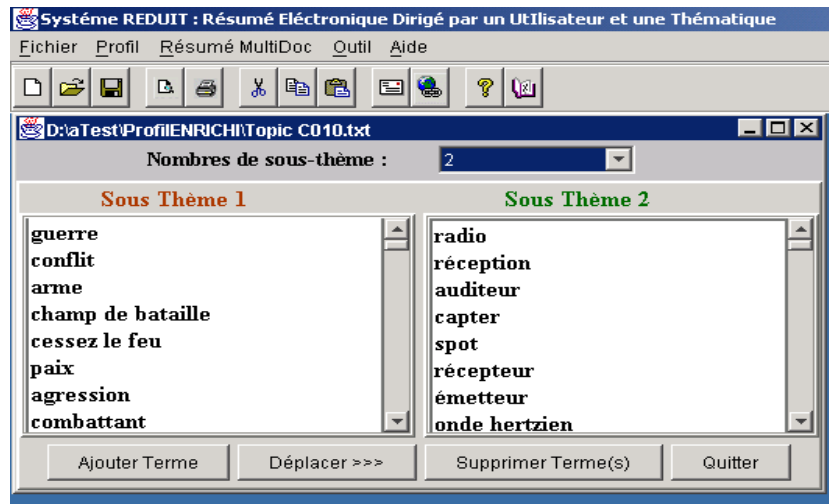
Systéme REDUIT : Résumé Eléctronique Dirigé par un UtIlisateur et une Thématique

Fichier Profil Résumé MultiDoc Outil Aide

D:\aTest\ProfilENRICHI\Topic C010.txt

Nombres de sous-thème : 2

Sous Thème 1

guerre
conflit
arme
champ de bataille
cessez le feu
paix
agression
combattant

Sous Thème 2

radio
réception
auditeur
capter
spot
récepteur
émetteur
onde hertzien

Ajouter Terme

Déplacer >>>

Supprimer Terme(s)

Quitter